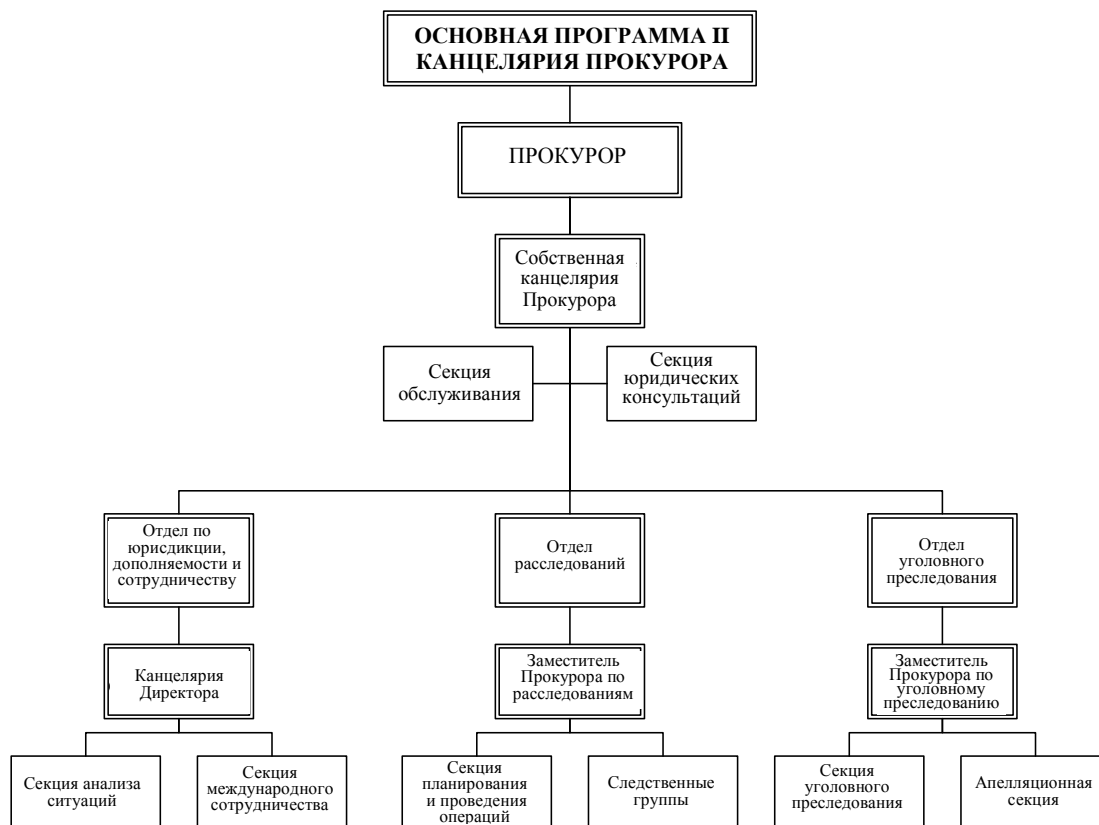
ОСНОВНАЯ ПРОГРАММА II
КАНЦЕЛЯРИЯ ПРОКУРОРА

ПРОКУРОР

Собственная канцелярия Прокурора

Секция обслуживания

Секция юридических консультаций

Отдел по юрисдикции, дополняемости и сотрудничеству

Канцелярия Директора

Секция анализа ситуаций

Секция международного сотрудничества

Отдел расследований

Заместитель Прокурора по расследованиям

Секция планирования и проведения операций

Следственные группы

Отдел уголовного преследования

Заместитель Прокурора по уголовному преследованию

Секция уголовного преследования

Апелляционная секция